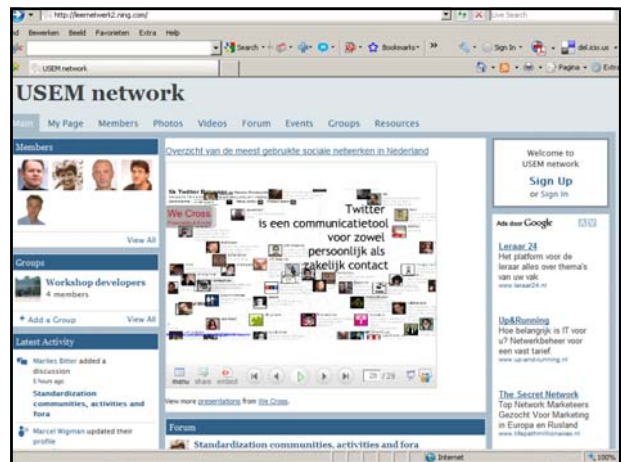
http://leernetwerk2.ning.com/

Live Search

Bewerken Beeld Favorieten Extra Help

Search · Bookmarks · Sign In · del.icio.us

USEM network

Pagina · Extra

USEM network

Main My Page Members Photos Videos Forum Events Groups Resources

Members

View All

Groups

Workshop developers
4 members

+ Add a Group View All

Latest Activity

Marlies Bitter added a discussion
5 hours ago

Standardization communities, activities and fora

Marcel Wigman updated their profile

Overzicht van de meest gebruikte sociale netwerken in Nederland

We Cross

Twitter is een communicatietool voor zowel persoonlijk als zakelijk contact

menu share embed 28 / 29

View more presentations from We Cross.

Forum

Standardization communities, activities and fora

Welcome to USEM network

Sign Up
or Sign In

Ads door Google

Leraar 24
Het platform voor de leraar alles over thema's van uw vak
www.leraar24.nl

Up&Running
Hoe belangrijk is IT voor u? Netwerkbeheer voor een vast tarief.
www.upandrunning.nl

The Secret Network
Top Network Marketeers Gezocht Voor Marketing in Europa en Rusland
www.lifepathmillionaires.nl

Internet

100%